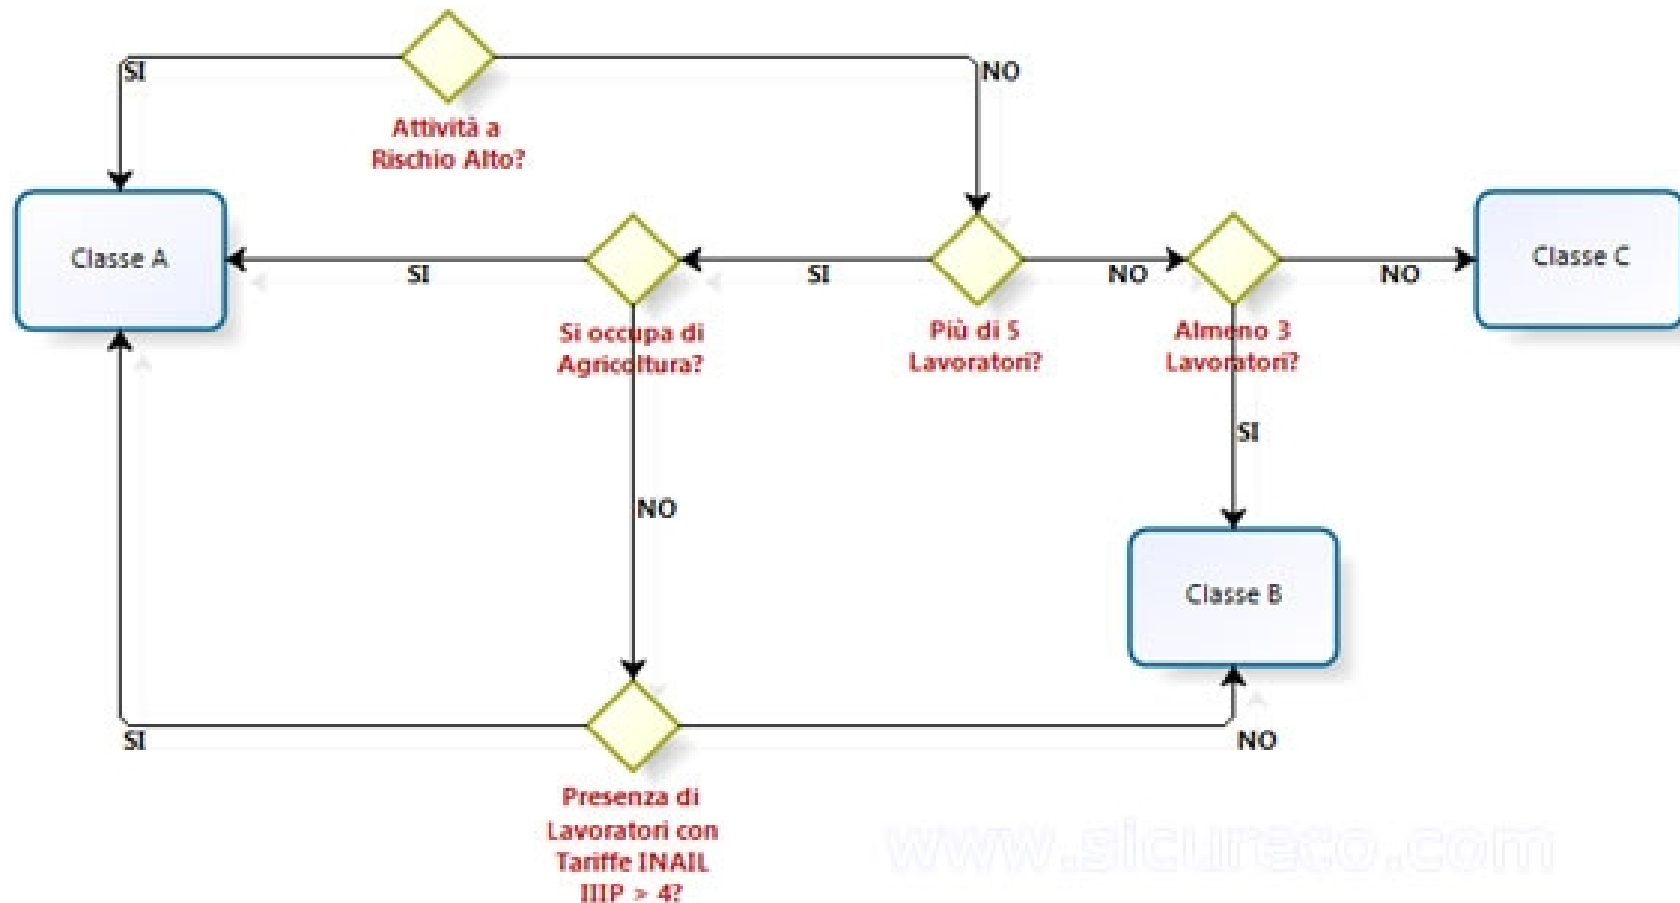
SI

Attività a Rischio Alto?

NO

Classe A

SI

Si occupa di Agricoltura?

SI

Più di 5 Lavoratori?

NO

Almeno 3 Lavoratori?

NO

Classe C

SI

NO

Classe B

SI

Presenza di Lavoratori con Tariffe INAIL IIIP > 4?

NO

www.sicureco.com